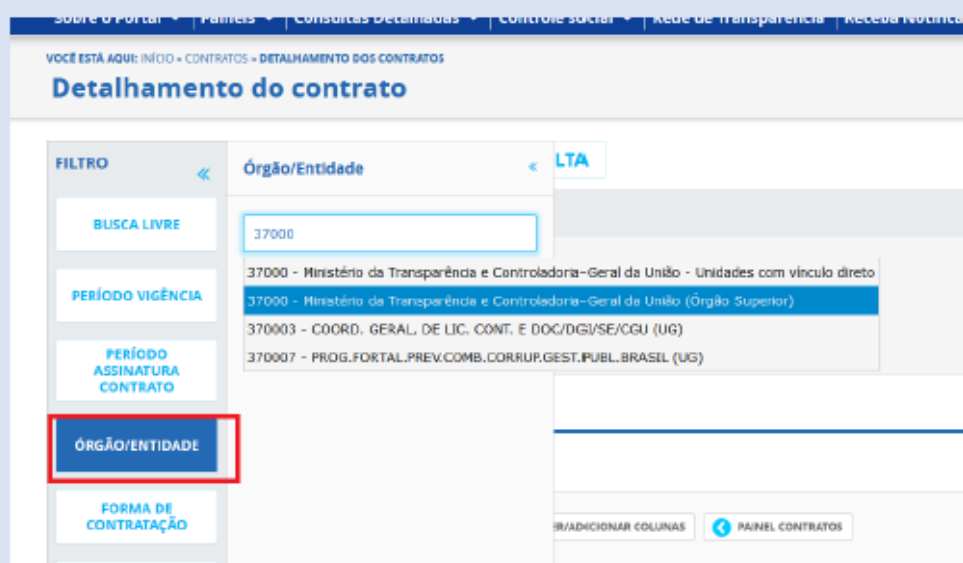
Sobre o Portal ▾ | Painéis ▾ | Consultas Detalhadas ▾ | Controle social ▾ | Rede de Transparência | Receba Notificações

VOCÊ ESTÁ AQUI: INÍCIO » CONTRATOS » DETALHAMENTO DOS CONTRATOS

Detalhamento do contrato

FILTRO «

BUSCA LIVRE

PERÍODO VIGÊNCIA

PERÍODO ASSINATURA CONTRATO

ÓRGÃO/ENTIDADE

FORMA DE CONTRATAÇÃO

Órgão/Entidade «

37000

37000 - Ministério da Transparência e Controladoria-Geral da União - Unidades com vínculo direto
37000 - Ministério da Transparência e Controladoria-Geral da União (Órgão Superior)
370003 - COORD. GERAL. DE LIC. CONT. E DOC/DGI/SE/CGU (UG)
370007 - PROG.FORTAL.PREV.COMB.CORRUP.GEST.PUBL.BRASIL (UG)

LTA

ER/ADICIONAR COLUNAS

PAINEL CONTRATOS